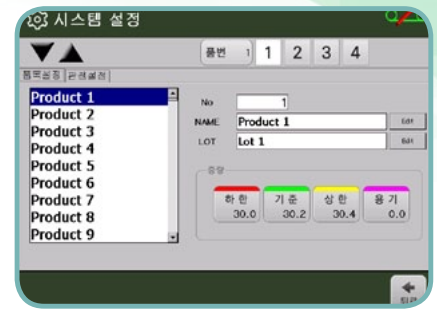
시스템 설정

▼▲

품번 1 1 2 3 4

품목설정 | 관련설정

Product 1
Product 2
Product 3
Product 4
Product 5
Product 6
Product 7
Product 8
Product 9

No 1
NAME Product 1 Edit
LOT Lot 1 Edit

중량
하 한 30.0
기 준 30.2
상 한 30.4
용 기 0.0

뒤로